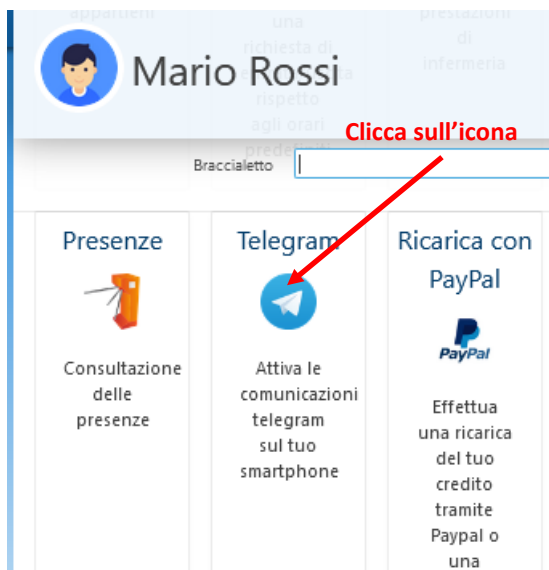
appartieni

una richiesta di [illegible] rispetto agli orari predefiniti

prestazioni di infermeria

Mario Rossi

Clicca sull'icona

Braccialetto

Presenze

Consultazione delle presenze

Telegram

Attiva le comunicazioni telegram sul tuo smartphone

Ricarica con PayPal

PayPal

Effettua una ricarica del tuo credito tramite Paypal o una